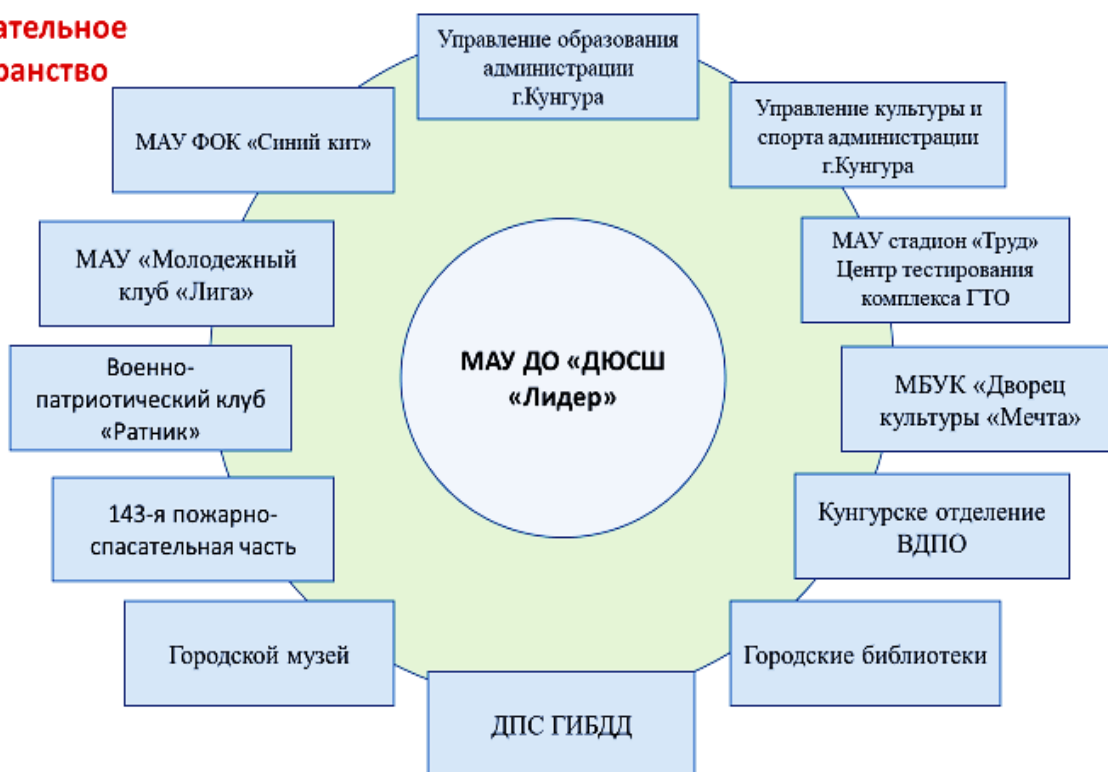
ательное
ранство

Управление образования администрации г.Кунгура

МАУ ФОК «Синий кит»

Управление культуры и спорта администрации г.Кунгура

МАУ «Молодежный клуб «Лига»

МАУ стадион «Труд» Центр тестирования комплекса ГТО

Военно-патриотический клуб «Ратник»

МАУ ДО «ДЮСШ «Лидер»

МБУК «Дворец культуры «Мечта»

143-я пожарно-спасательная часть

Кунгурске отделение ВДПО

Городской музей

Городские библиотеки

ДПС ГИБДД